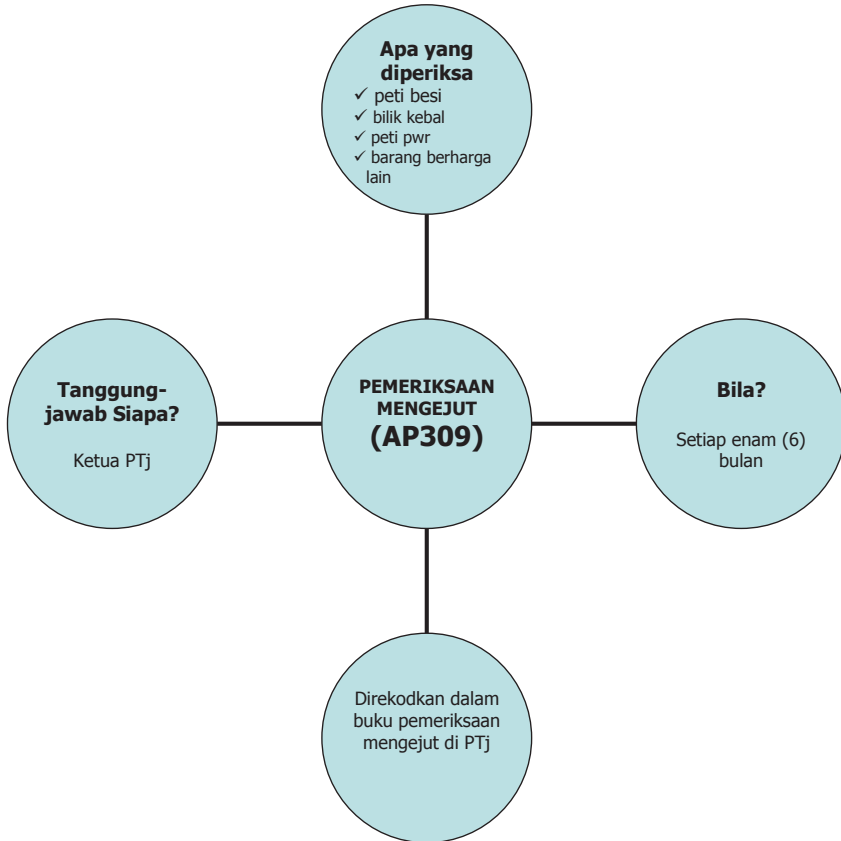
Apa yang diperiksa
✓ peti besi
✓ bilik kebal
✓ peti pwr
✓ barang berharga lain

Tanggung-jawab Siapa?

Ketua PTj

PEMERIKSAAN MENGEJUT
(AP309)

Bila?

Setiap enam (6) bulan

Direkodkan dalam buku pemeriksaan mengejut di PTj